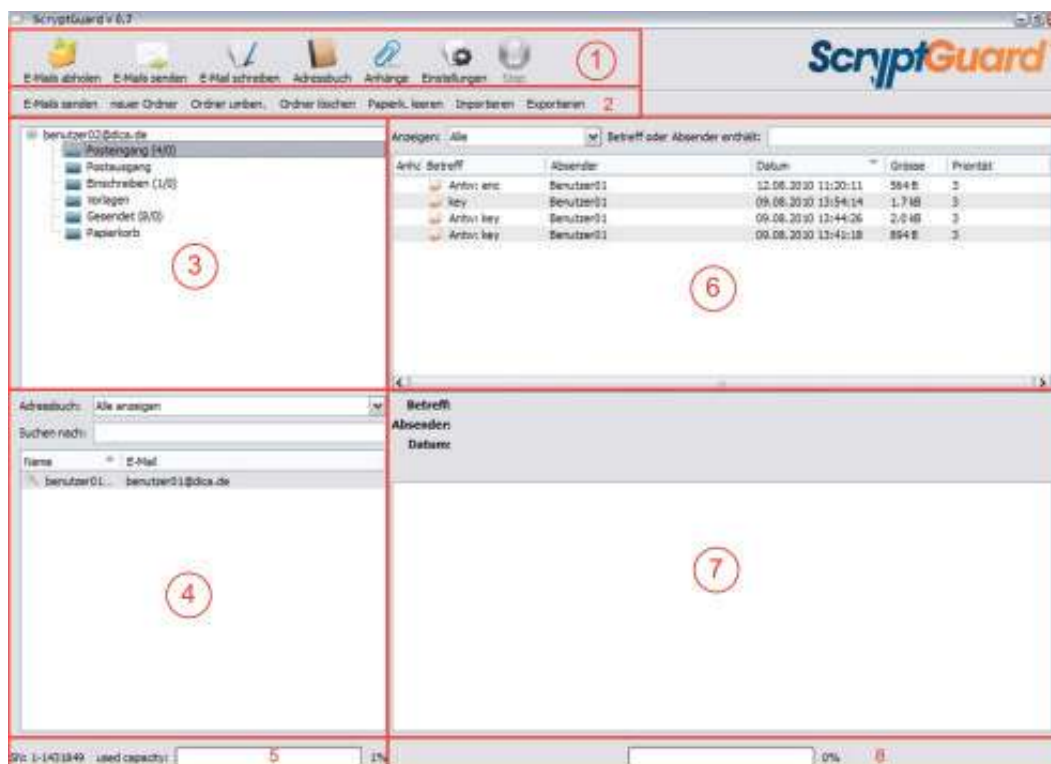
ScryptGuard v 0.7

E-Mails abholen E-Mails senden E-Mail schreiben Adressbuch Anhänge Einstellungen Stop

1

ScryptGuard

E-Mails senden neuer Ordner Ordner umben. Ordner löschen Papierk. leeren Importieren Exportieren 2

benutzer02@dica.de
Posteingang (4/0)
Postausgang
Einschreiben (1/0)
Vorlagen
Gesendet (0/0)
Papierkorb

3

Anzeigen: Alle Betreff oder Absender enthält:

| Anh. | Betreff | Absender | Datum | Grösse | Priorität |
|---|---|---|---|---|---|
| | Antw: enc | Benutzer01 | 12.08.2010 11:20:11 | 564 B | 3 |
| | key | Benutzer01 | 09.08.2010 13:54:14 | 1.7 kB | 3 |
| | Antw: key | Benutzer01 | 09.08.2010 13:44:26 | 2.0 kB | 3 |
| | Antw: key | Benutzer01 | 09.08.2010 13:41:18 | 864 B | 3 |

6

Adressbuch: Alle anzeigen
Suchen nach:

| Name | E-Mail |
|---|---|
| benutzer01... | benutzer01@dica.de |

4

Betreff:
Absender:
Datum:

7

SN: 1-1401849 used capacity: 5 1%

0% 8